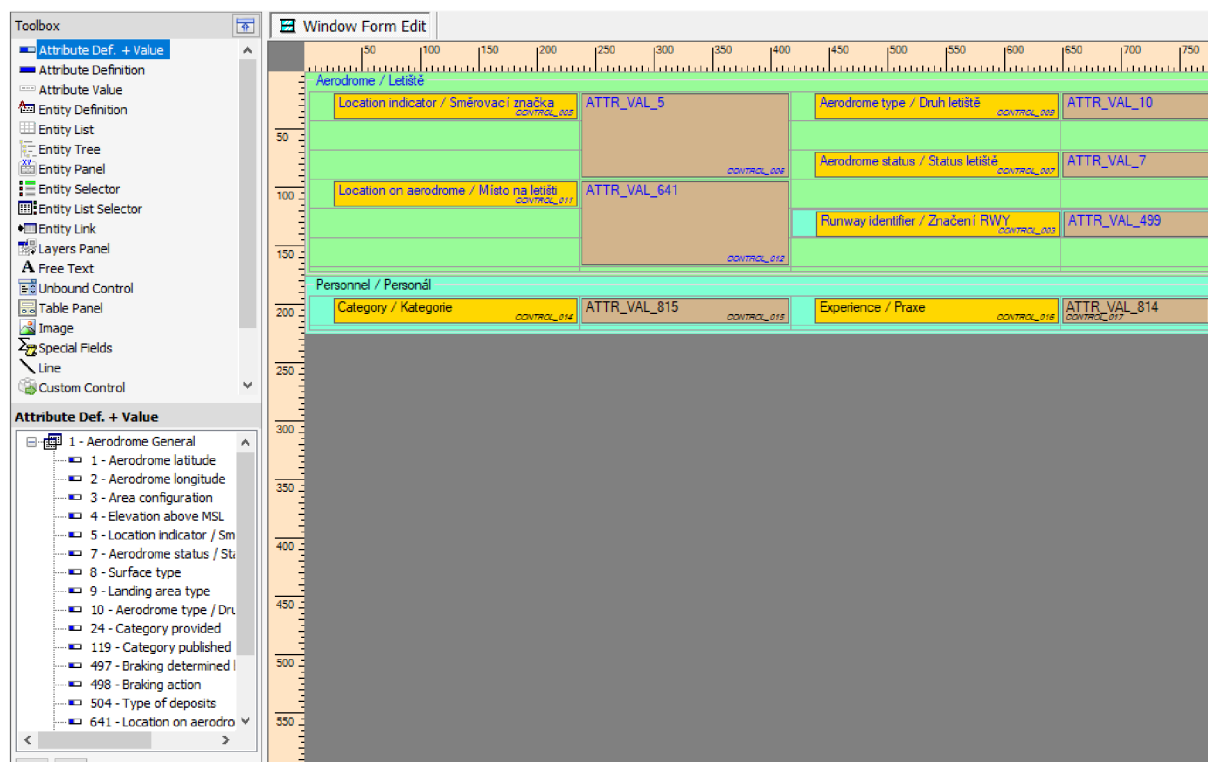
Toolbox

Attribute Def. + Value
Attribute Definition
Attribute Value
Entity Definition
Entity List
Entity Tree
Entity Panel
Entity Selector
Entity List Selector
Entity Link
Layers Panel
Free Text
Unbound Control
Table Panel
Image
Special Fields
Line
Custom Control

Attribute Def. + Value

1 - Aerodrome General
1 - Aerodrome latitude
2 - Aerodrome longitude
3 - Area configuration
4 - Elevation above MSL
5 - Location indicator / Sm
7 - Aerodrome status / Sta
8 - Surface type
9 - Landing area type
10 - Aerodrome type / Dru
24 - Category provided
119 - Category published
497 - Braking determined
498 - Braking action
504 - Type of deposits
641 - Location on aerodro

Window Form Edit

50 100 150 200 250 300 350 400 450 500 550 600 650 700 750

Aerodrome / Letiště
Location indicator / Směrovací značka CONTROL_002
ATTR_VAL_5 CONTROL_006
Aerodrome type / Druh letiště CONTROL_009
ATTR_VAL_10
Aerodrome status / Status letiště CONTROL_007
ATTR_VAL_7
Location on aerodrome / Místo na letišti CONTROL_011
ATTR_VAL_641 CONTROL_012
Runway identifier / Značení RWY CONTROL_003
ATTR_VAL_499

Personnel / Personál
Category / Kategorie CONTROL_014
ATTR_VAL_815 CONTROL_015
Experience / Praxe CONTROL_016
ATTR_VAL_814 CONTROL_017

50 100 150 200 250 300 350 400 450 500 550